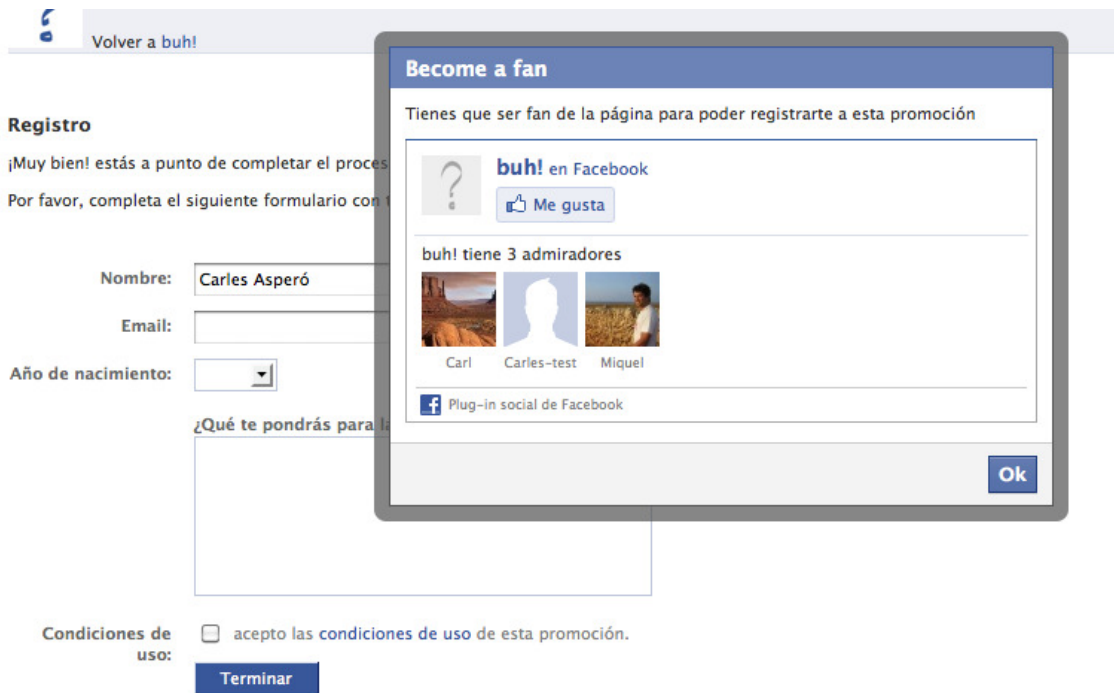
Volver a buh!

Registro

¡Muy bien! estás a punto de completar el proces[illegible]

Por favor, completa el siguiente formulario con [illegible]

Nombre: Carles Asperó

Email:

Año de nacimiento:

¿Qué te pondrás para l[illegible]

Condiciones de uso: acepto las condiciones de uso de esta promoción.

Terminar

Become a fan

Tienes que ser fan de la página para poder registrarte a esta promoción

buh! en Facebook

Me gusta

buh! tiene 3 admiradores

Carl Carles-test Miquel

Plug-in social de Facebook

Ok